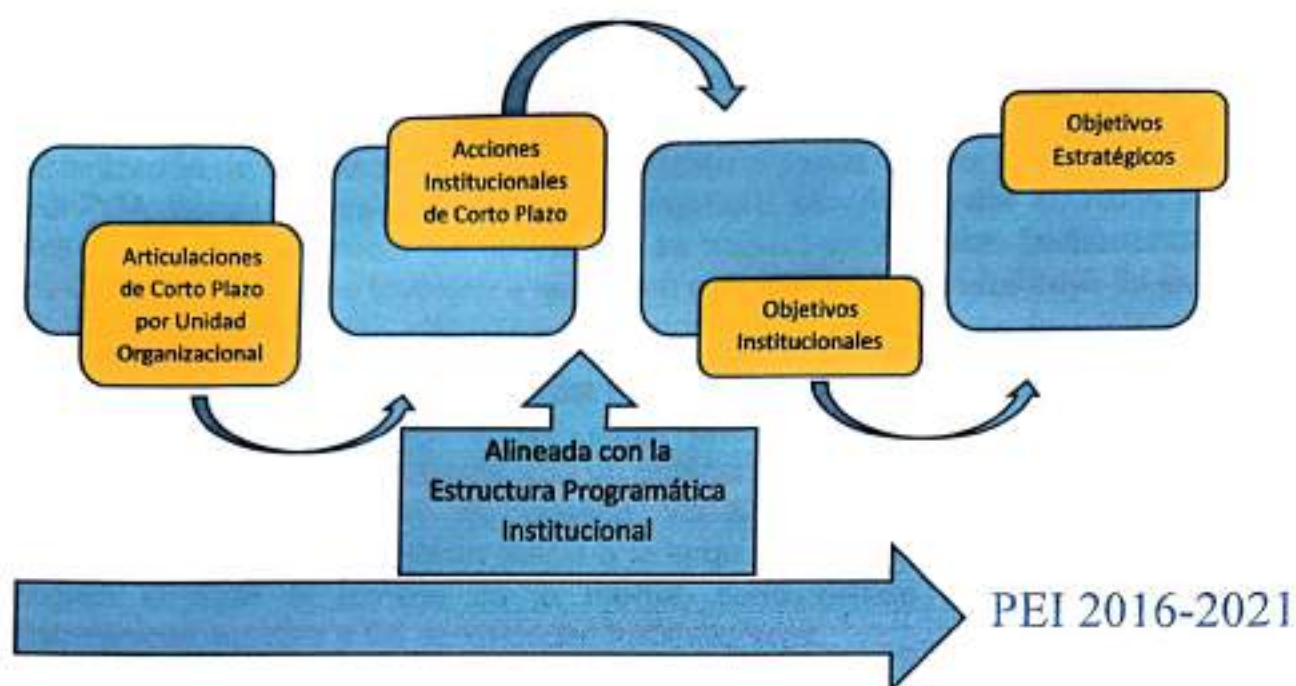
Articulaciones de Corto Plazo por Unidad Organizacional

Acciones Institucionales de Corto Plazo

Objetivos Institucionales

Objetivos Estratégicos

Alineada con la Estructura Programática Institucional

PEI 2016-2021